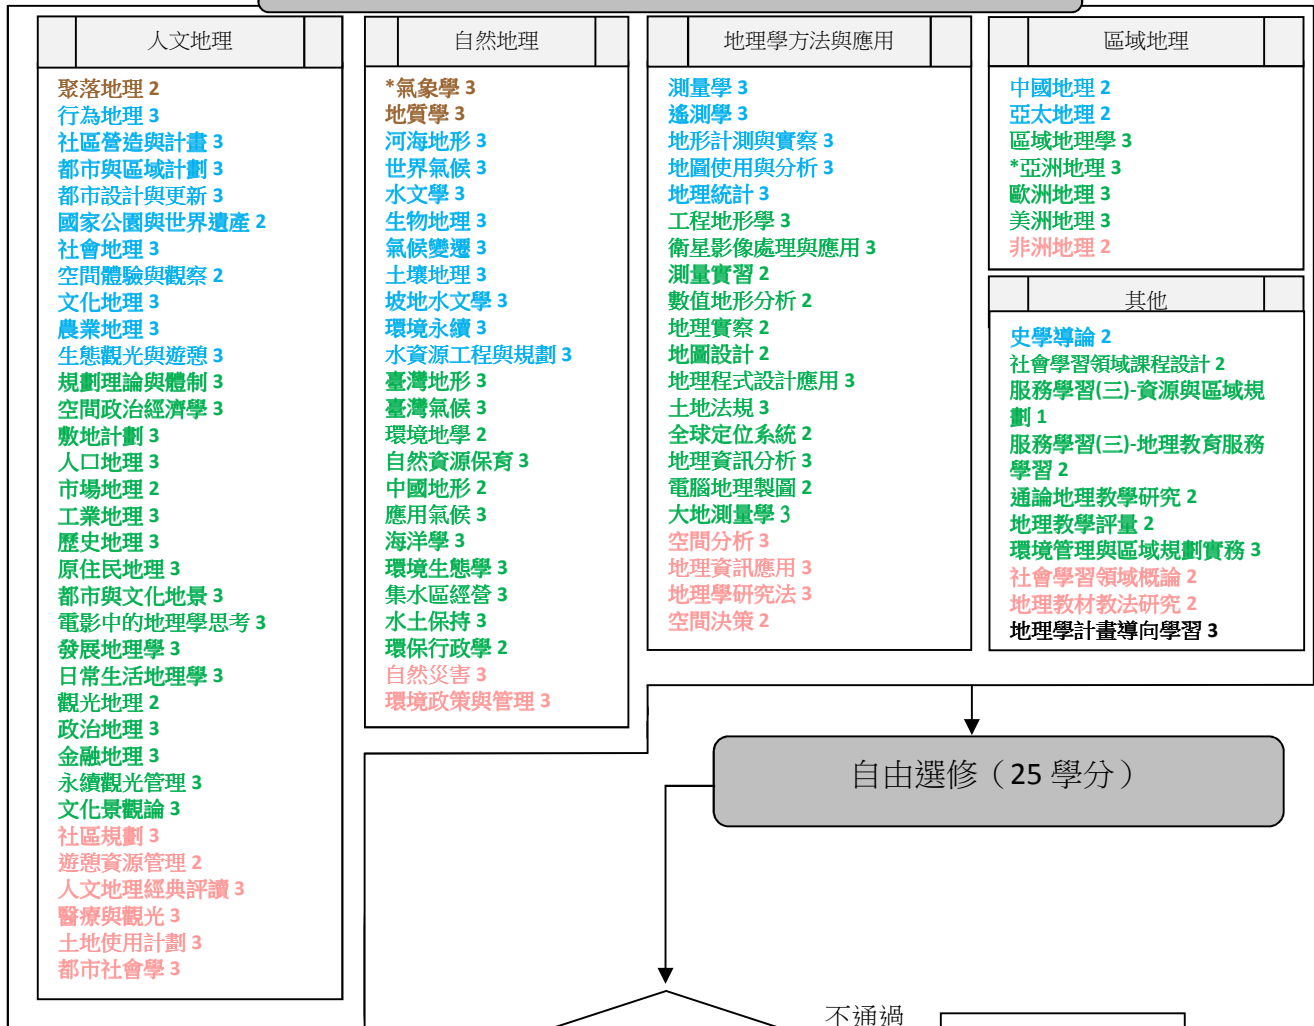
人文地理

聚落地理 2
行為地理 3
社區營造與計畫 3
都市與區域計劃 3
都市設計與更新 3
國家公園與世界遺產 2
社會地理 3
空間體驗與觀察 2
文化地理 3
農業地理 3
生態觀光與遊憩 3
規劃理論與體制 3
空間政治經濟學 3
敷地計劃 3
人口地理 3
市場地理 2
工業地理 3
歷史地理 3
原住民地理 3
都市與文化地景 3
電影中的地理學思考 3
發展地理學 3
日常生活地理學 3
觀光地理 2
政治地理 3
金融地理 3
永續觀光管理 3
文化景觀論 3
社區規劃 3
遊憩資源管理 2
人文地理經典評讀 3
醫療與觀光 3
土地使用計劃 3
都市社會學 3

自然地理

*氣象學 3
地質學 3
河海地形 3
世界氣候 3
水文學 3
生物地理 3
氣候變遷 3
土壤地理 3
坡地水文學 3
環境永續 3
水資源工程與規劃 3
臺灣地形 3
臺灣氣候 3
環境地學 2
自然資源保育 3
中國地形 2
應用氣候 3
海洋學 3
環境生態學 3
集水區經營 3
水土保持 3
環保行政學 2
自然災害 3
環境政策與管理 3

地理學方法與應用

測量學 3
遙測學 3
地形計測與實察 3
地圖使用與分析 3
地理統計 3
工程地形學 3
衛星影像處理與應用 3
測量實習 2
數值地形分析 2
地理實察 2
地圖設計 2
地理程式設計應用 3
土地法規 3
全球定位系統 2
地理資訊分析 3
電腦地理製圖 2
大地測量學 3
空間分析 3
地理資訊應用 3
地理學研究法 3
空間決策 2

區域地理

中國地理 2
亞太地理 2
區域地理學 3
*亞洲地理 3
歐洲地理 3
美洲地理 3
非洲地理 2

其他

史學導論 2
社會學習領域課程設計 2
服務學習(三)-資源與區域規劃 1
服務學習(三)-地理教育服務學習 2
通論地理教學研究 2
地理教學評量 2
環境管理與區域規劃實務 3
社會學習領域概論 2
地理教材教法研究 2
地理學計畫導向學習 3

自由選修（25 學分）

不通過